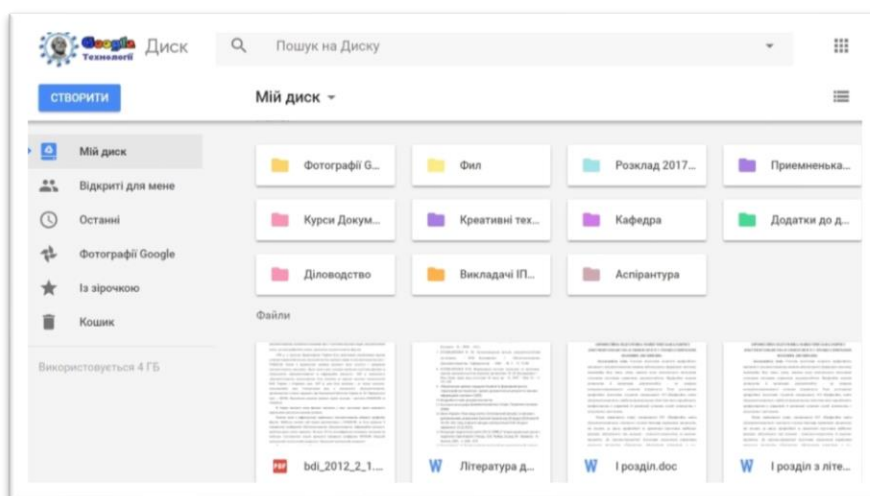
Google Технології Диск

Пошук на Диску

СТВОРИТИ

Мій диск

Мій диск

Відкриті для мене

Останні

Фотографії Google

Із зірочкою

Кошик

Використовується 4 ГБ

Фотографії G...

Фил

Розклад 2017...

Приемненька...

Курси Докум...

Креативні тех...

Кафедра

Додатки до д...

Діловодство

Викладачі ІП...

Аспірантура

Файли

PDF bdi_2012_2_1...

W Література д...

W І розділ.doc

W І розділ з літе...